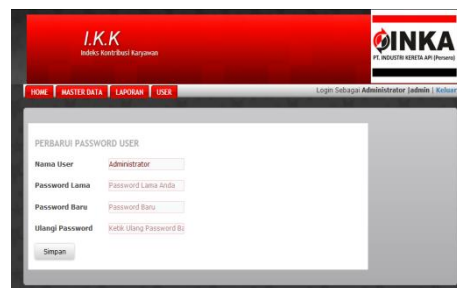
I.K.K
Indeks Kontribusi Karyawan

INKA
PT. INDUSTRI KERETA API (Persero)

HOME MASTER DATA LAPORAN USER

Login Sebagai Administrator |admin | Keluar

PERBARUI PASSWORD USER

Nama User Administrator

Password Lama Password Lama Anda

Password Baru Password Baru

Ulangi Password Ketik Ulang Password Ba

Simpan